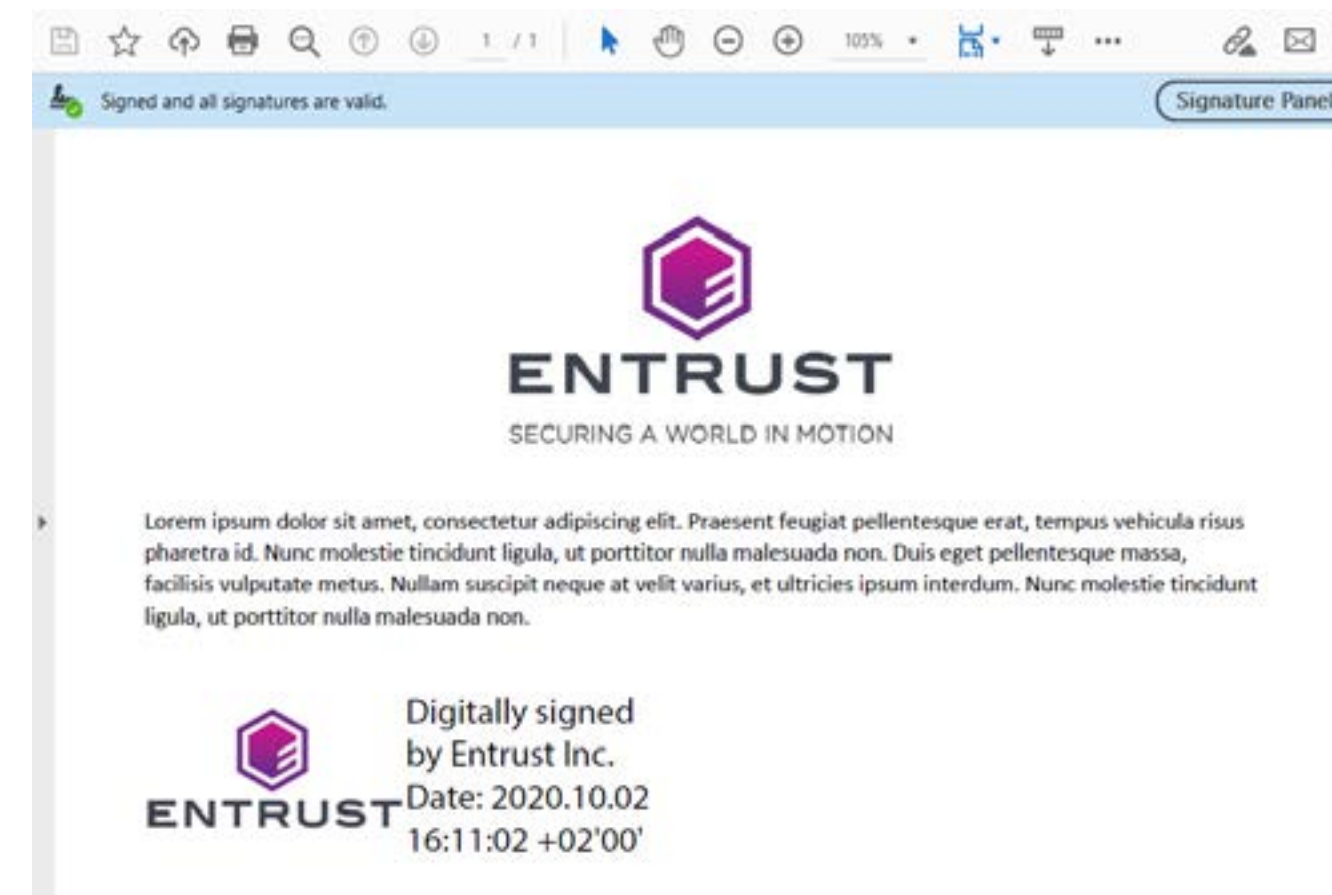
1 / 1

105%

Signed and all signatures are valid.

Signature Panel

ENTRUST

SECURING A WORLD IN MOTION

Lorem ipsum dolor sit amet, consectetur adipiscing elit. Praesent feugiat pellentesque erat, tempus vehicula risus pharetra id. Nunc molestie tincidunt ligula, ut porttitor nulla malesuada non. Duis eget pellentesque massa, facilisis vulputate metus. Nullam suscipit neque at velit varius, et ultricies ipsum interdum. Nunc molestie tincidunt ligula, ut porttitor nulla malesuada non.

ENTRUST

Digitally signed by Entrust Inc.
Date: 2020.10.02 16:11:02 +02'00'